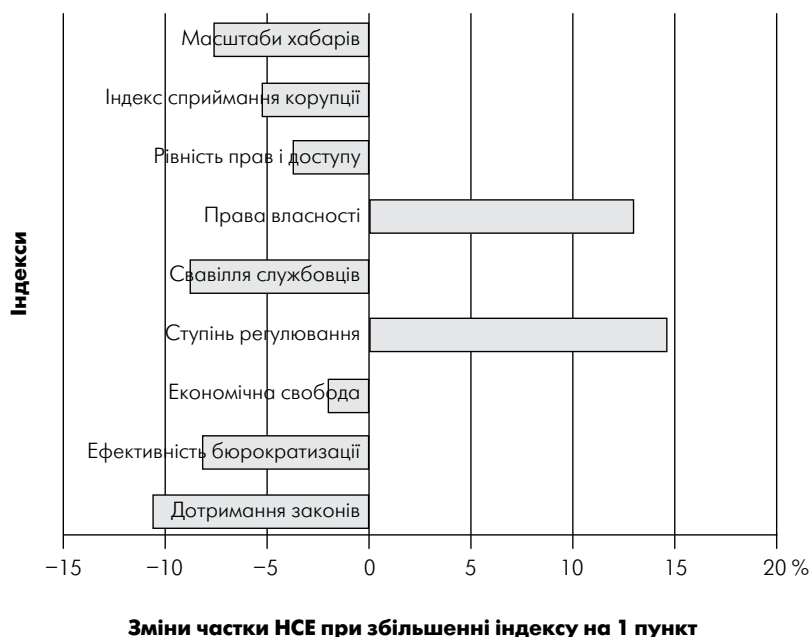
Індекси

Масштаби хабарів
Індекс сприймання корупції
Рівність прав і доступу
Права власності
Свавілля службовців
Ступінь регулювання
Економічна свобода
Ефективність бюрократизації
Дотримання законів

–15 –10 –5 0 5 10 15 20 %

Зміни частки НСЕ при збільшенні індексу на 1 пункт